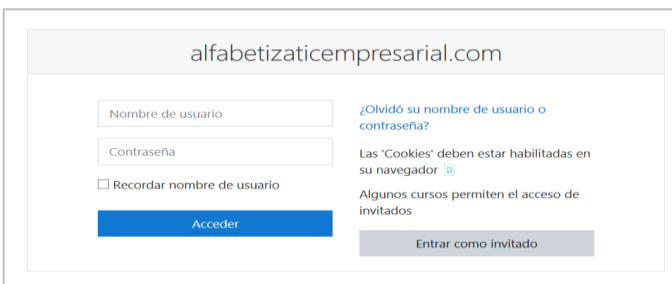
alfabetizaticempresarial.com

Nombre de usuario

Contraseña

☐ Recordar nombre de usuario

Acceder

¿Olvidó su nombre de usuario o contraseña?

Las 'Cookies' deben estar habilitadas en su navegador

Algunos cursos permiten el acceso de invitados

Entrar como invitado